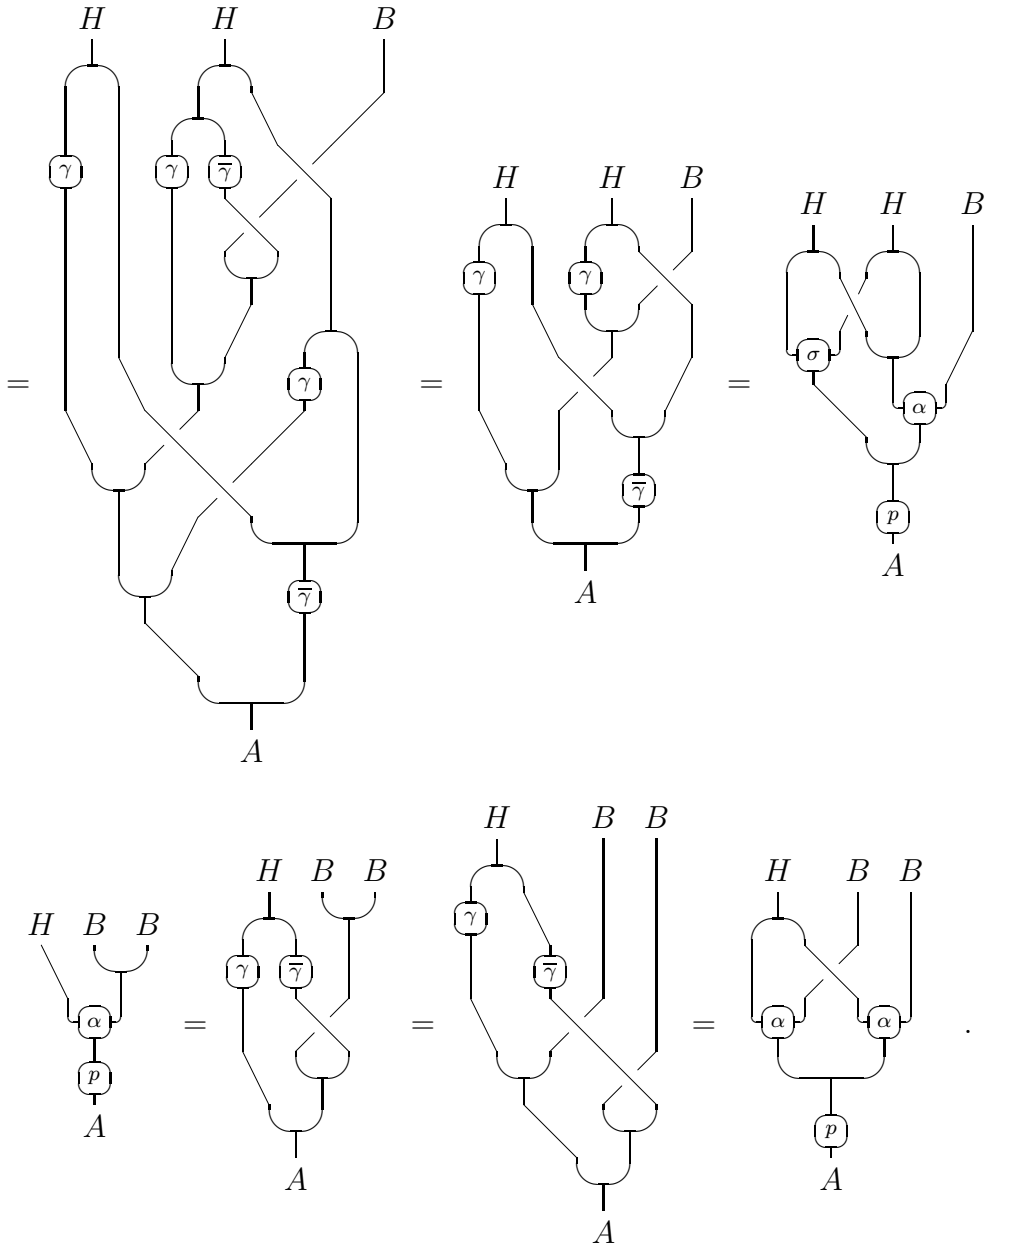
$=$ $H$ $H$ $B$ $\gamma$ $\gamma$ $\overline{\gamma}$ $\gamma$ $\overline{\gamma}$ $A$ $=$ $H$ $H$ $B$ $\gamma$ $\gamma$ $\overline{\gamma}$ $A$ $=$ $H$ $H$ $B$ $\sigma$ $\alpha$ $p$ $A$

$H$ $B$ $B$ $\alpha$ $p$ $A$ $=$ $H$ $B$ $B$ $\gamma$ $\overline{\gamma}$ $A$ $=$ $H$ $B$ $B$ $\gamma$ $\overline{\gamma}$ $A$ $=$ $H$ $B$ $B$ $\alpha$ $\alpha$ $p$ $A$ .